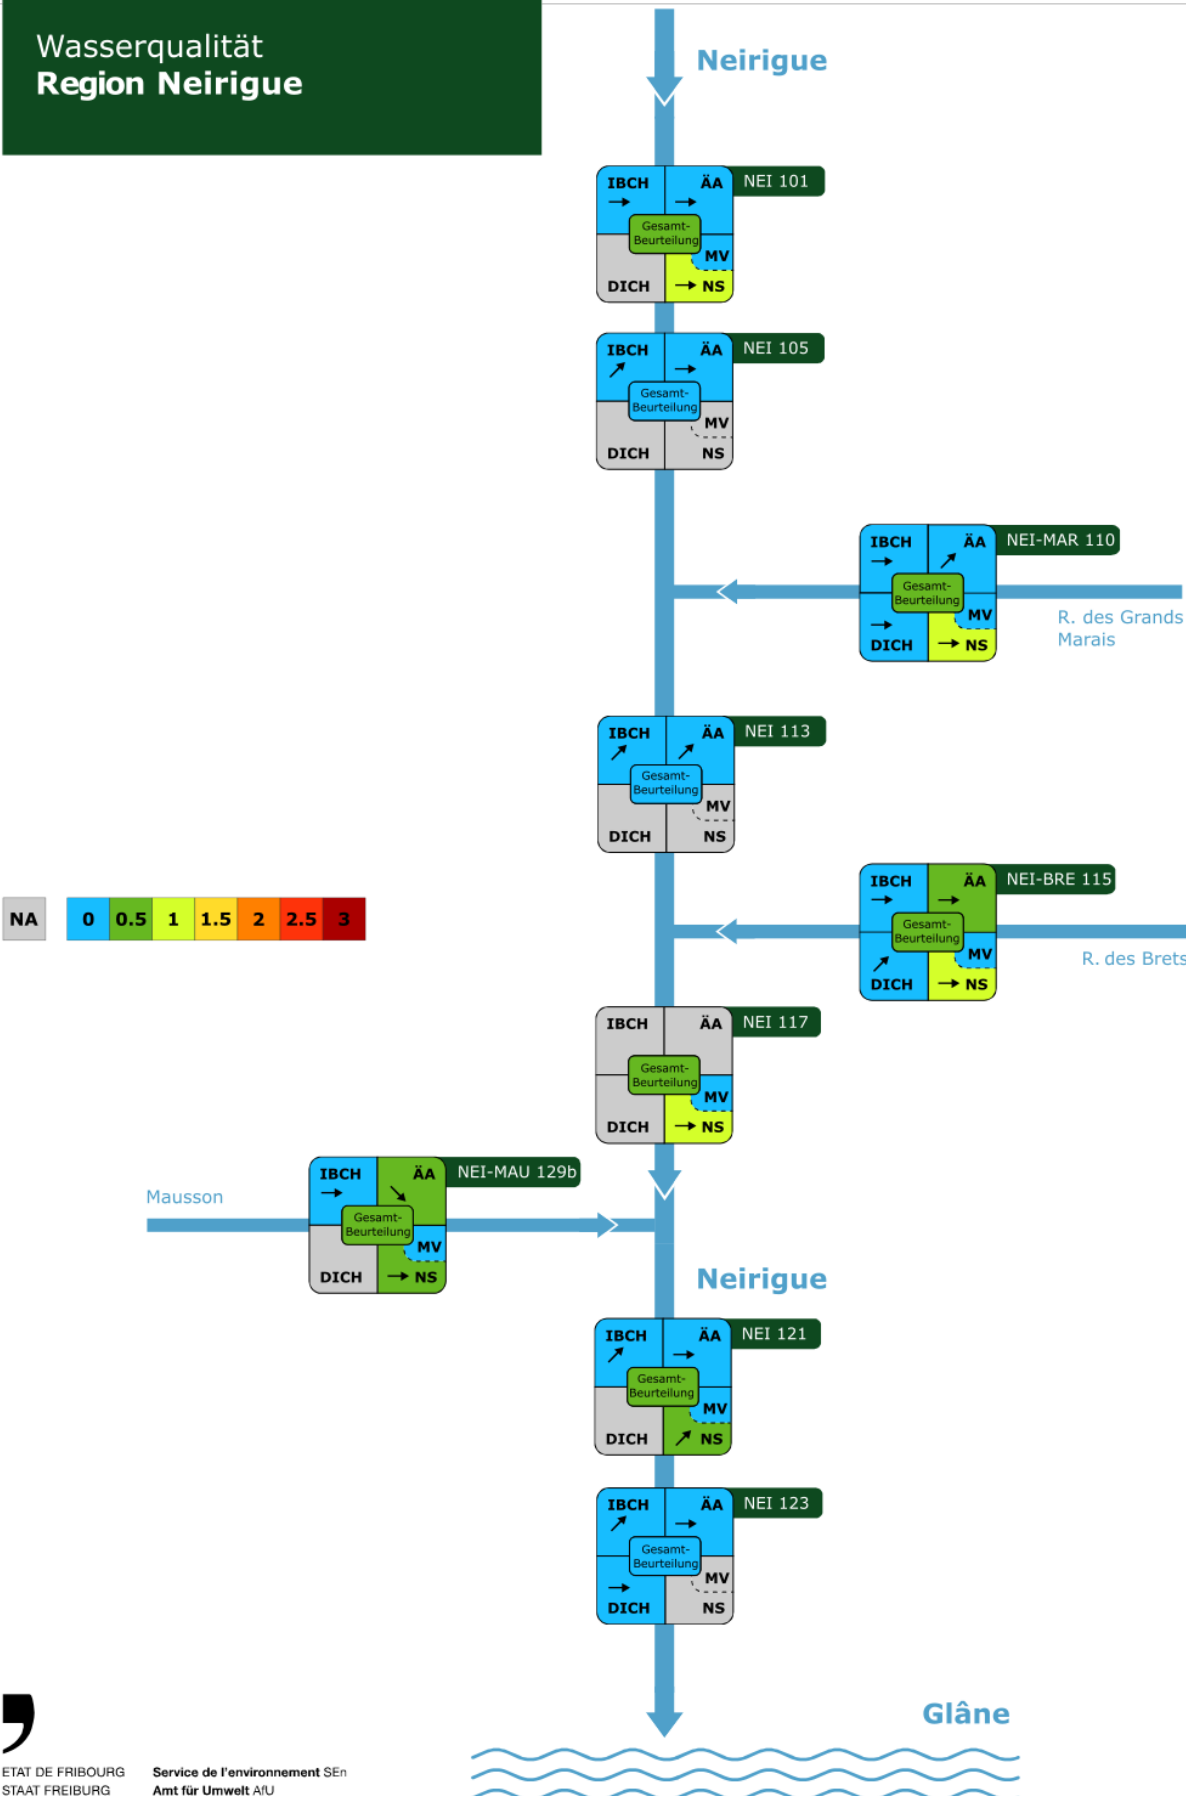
Wasserqualität
**Region Neirigue**

Neirigue

IBCH ÄA NEI 101
Gesamt-Beurteilung
MV
DICH NS

IBCH ÄA NEI 105
Gesamt-Beurteilung
MV
DICH NS

IBCH ÄA NEI-MAR 110
Gesamt-Beurteilung
MV
DICH NS
R. des Grands Marais

IBCH ÄA NEI 113
Gesamt-Beurteilung
MV
DICH NS

| NA | 0 | 0.5 | 1 | 1.5 | 2 | 2.5 | 3 |
|---|---|---|---|---|---|---|---|

IBCH ÄA NEI-BRE 115
Gesamt-Beurteilung
MV
DICH NS
R. des Brets

IBCH ÄA NEI 117
Gesamt-Beurteilung
MV
DICH NS

Mausson
IBCH ÄA NEI-MAU 129b
Gesamt-Beurteilung
MV
DICH NS

Neirigue

IBCH ÄA NEI 121
Gesamt-Beurteilung
MV
DICH NS

IBCH ÄA NEI 123
Gesamt-Beurteilung
MV
DICH NS

Glâne

ETAT DE FRIBOURG
STAAT FREIBURG
Service de l'environnement SEn
Amt für Umwelt AfU